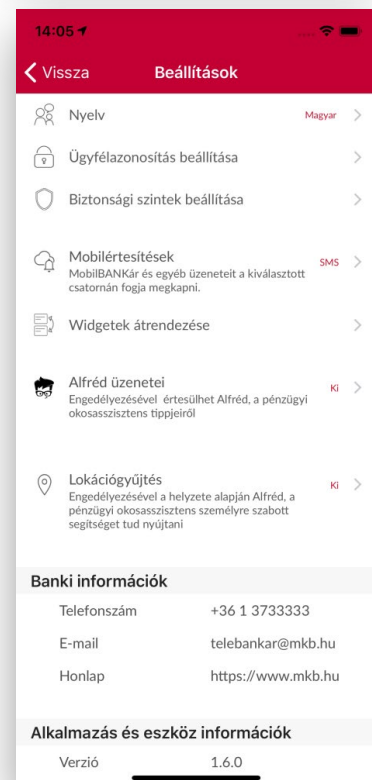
14:05

Vissza

Beállítások

Nyelv

Magyar

Ügyfélazonosítás beállítása

Biztonsági szintek beállítása

Mobilértesítések
MobilBANKár és egyéb üzeneteit a kiválasztott csatornán fogja megkapni.

SMS

Widgetek átrendezése

Alfréd üzenetei
Engedélyezésével értesülhet Alfréd, a pénzügyi okosasszisztens tippjeiről

Ki

Lokációgyűjtés
Engedélyezésével a helyzete alapján Alfréd, a pénzügyi okosasszisztens személyre szabott segítséget tud nyújtani

Ki

Banki információk

| Telefonszám | +36 1 3733333 |
|---|---|
| E-mail | telebankar@mkb.hu |
| Honlap | https://www.mkb.hu |

Alkalmazás és eszköz információk

Verzió 1.6.0